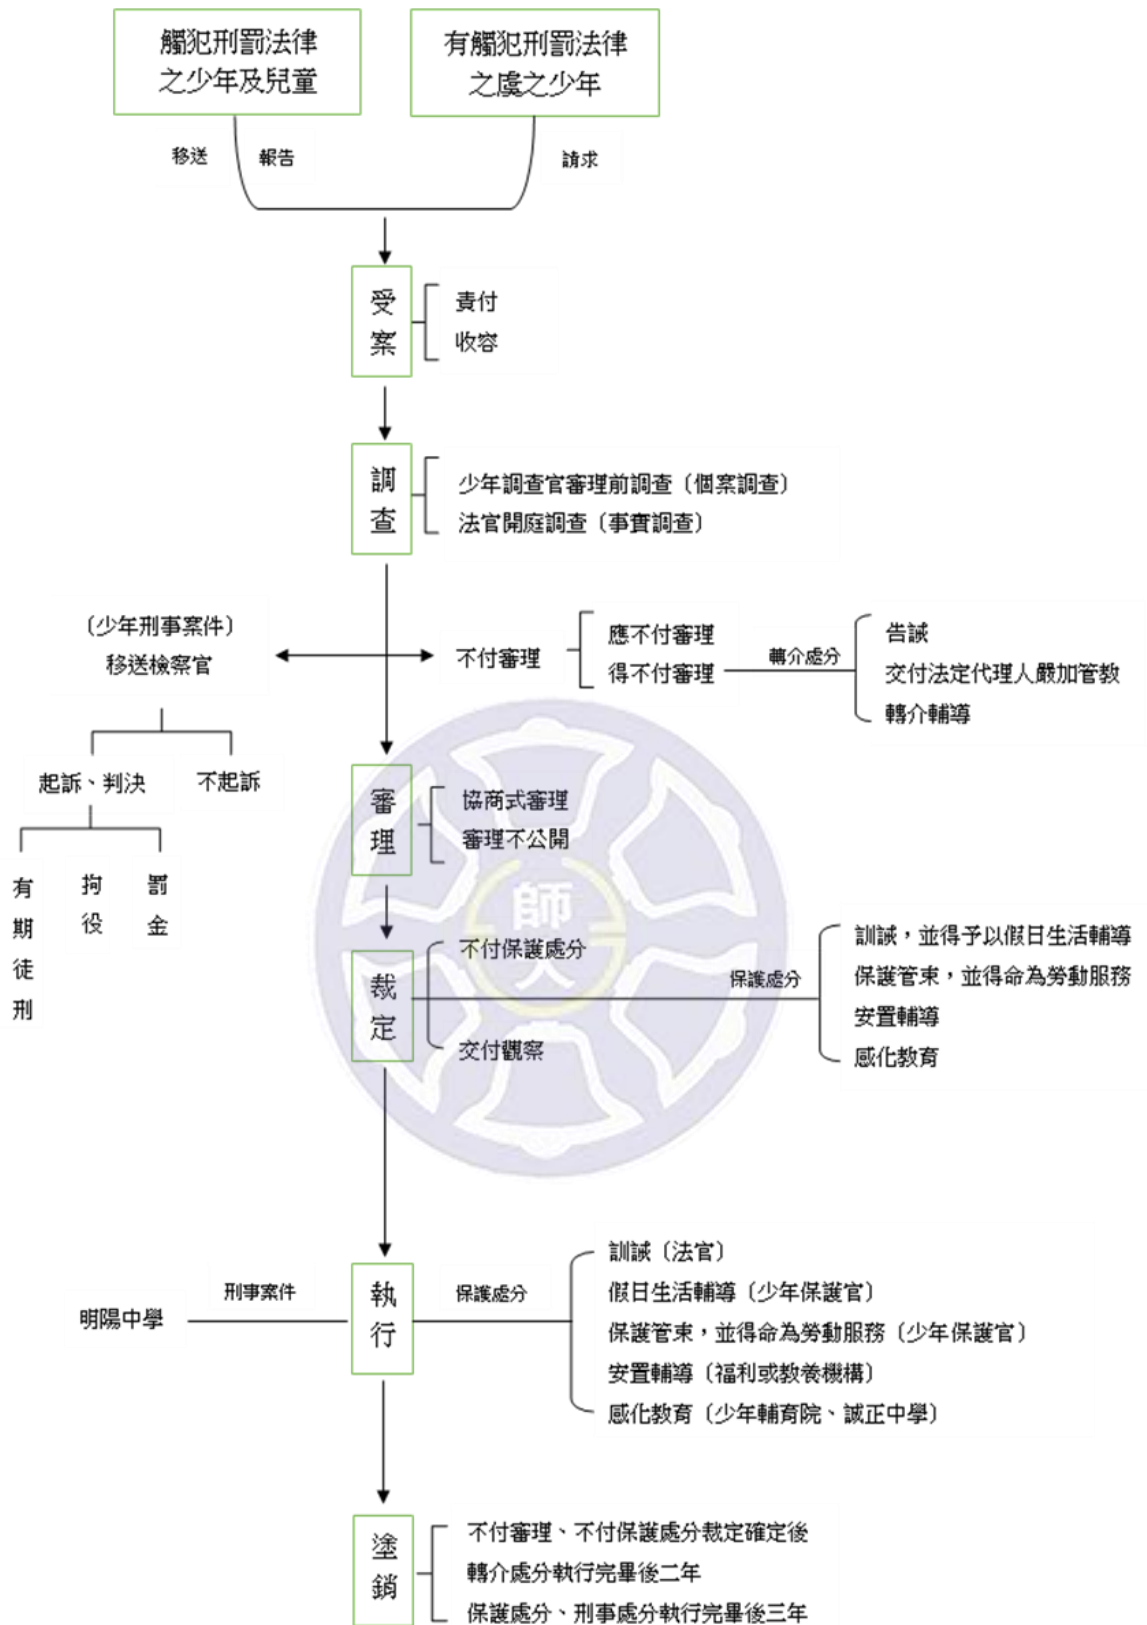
觸犯刑罰法律之少年及兒童

有觸犯刑罰法律之虞之少年

移送

報告

請求

受案

責付

收容

調查

少年調查官審理前調查（個案調查）

法官開庭調查（事實調查）

（少年刑事案件）移送檢察官

不付審理

應不付審理

得不付審理

轉介處分

告誡

交付法定代理人嚴加管教

轉介輔導

起訴、判決

不起訴

有期徒刑

拘役

罰金

審理

協商式審理

審理不公開

師大

裁定

不付保護處分

交付觀察

保護處分

訓誡，並得予以假日生活輔導

保護管束，並得命為勞動服務

安置輔導

感化教育

明陽中學

刑事案件

執行

保護處分

訓誡（法官）

假日生活輔導（少年保護官）

保護管束，並得命為勞動服務（少年保護官）

安置輔導（福利或教養機構）

感化教育（少年輔育院、誠正中學）

塗銷

不付審理、不付保護處分裁定確定後

轉介處分執行完畢後二年

保護處分、刑事處分執行完畢後三年